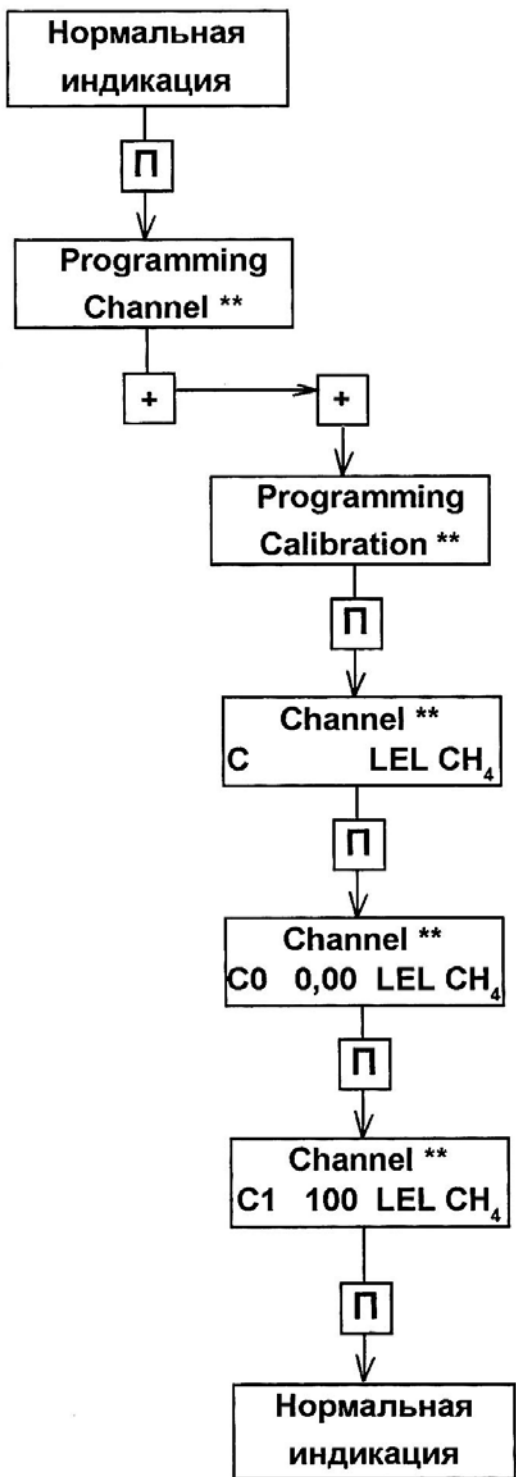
Нормальная индикация

П

Programming Channel **

+

+

Programming Calibration **

П

Channel **
C LEL $CH_4$

П

Channel **
C0 0,00 LEL $CH_4$

П

Channel **
C1 100 LEL $CH_4$

П

Нормальная индикация